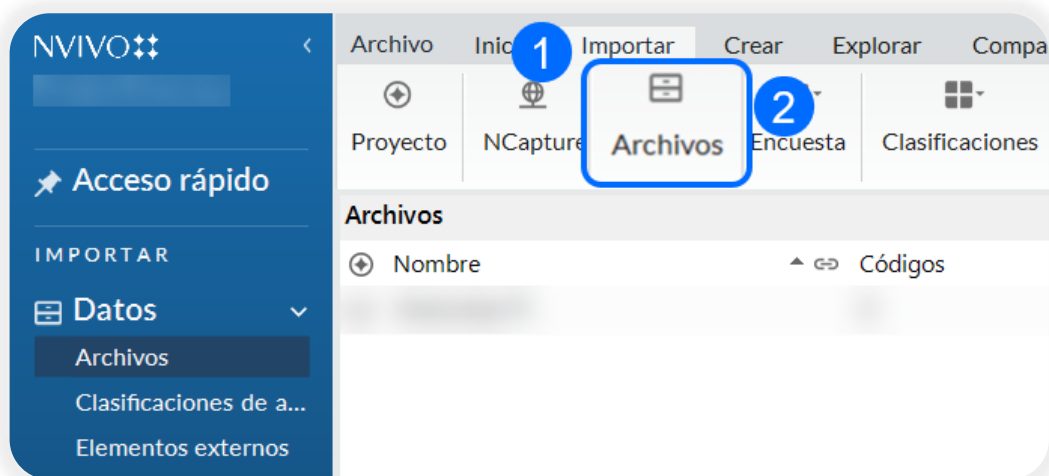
NVIVO

Acceso rápido

IMPORTAR

Datos

Archivos

Clasificaciones de a...

Elementos externos

Archivo Inic 1 Importar Crear Explorar Compa

Proyecto NCapture Archivos 2 Encuesta Clasificaciones

Archivos

Nombre Códigos